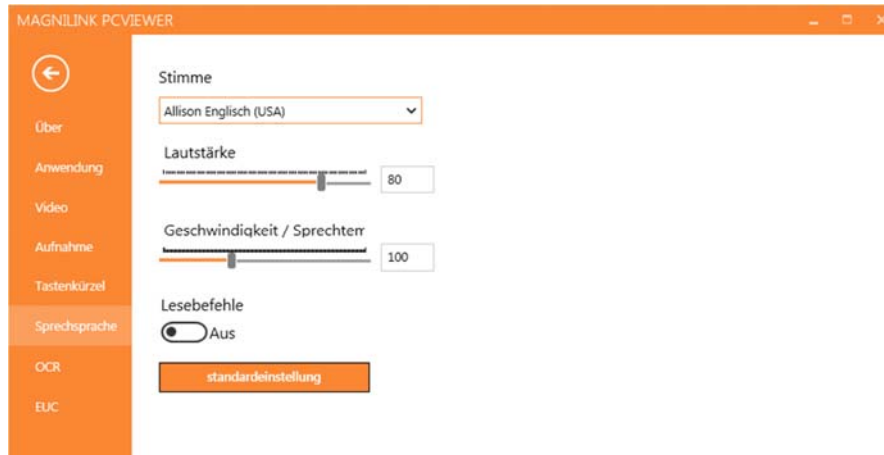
MAGNILINK PCVIEWER

Über
Anwendung
Video
Aufnahme
Tastenkürzel
Sprechsprache
OCR
EUC

Stimme
Allison Englisch (USA)

Lautstärke
80

Geschwindigkeit / Sprechtem
100

Lesebefehle
Aus

standardeinstellung